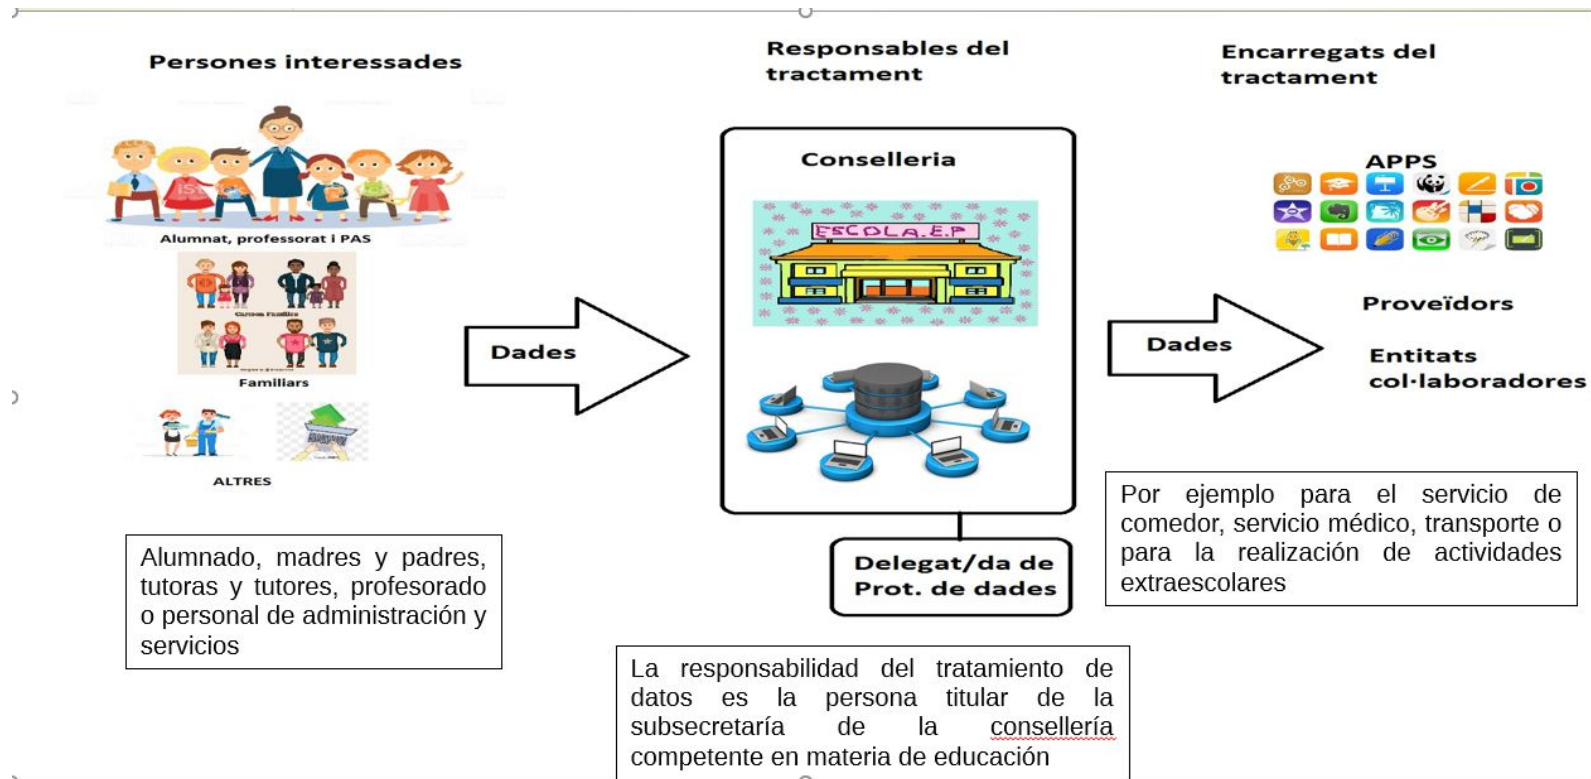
Persones interessades

Alumnat, professorat i PAS

Cartoon Families

Familiars

ALTRES

Alumnado, madres y padres, tutoras y tutores, profesorado o personal de administración y servicios

Dades

Responsables del tractament

Conselleria

ESCOLA.E.P

Delegat/da de Prot. de dades

La responsabilidad del tratamiento de datos es la persona titular de la subsecretaría de la consellería competente en materia de educación

Dades

Encarregats del tractament

APPS

Proveïdors

Entitats col·laboradores

Por ejemplo para el servicio de comedor, servicio médico, transporte o para la realización de actividades extraescolares